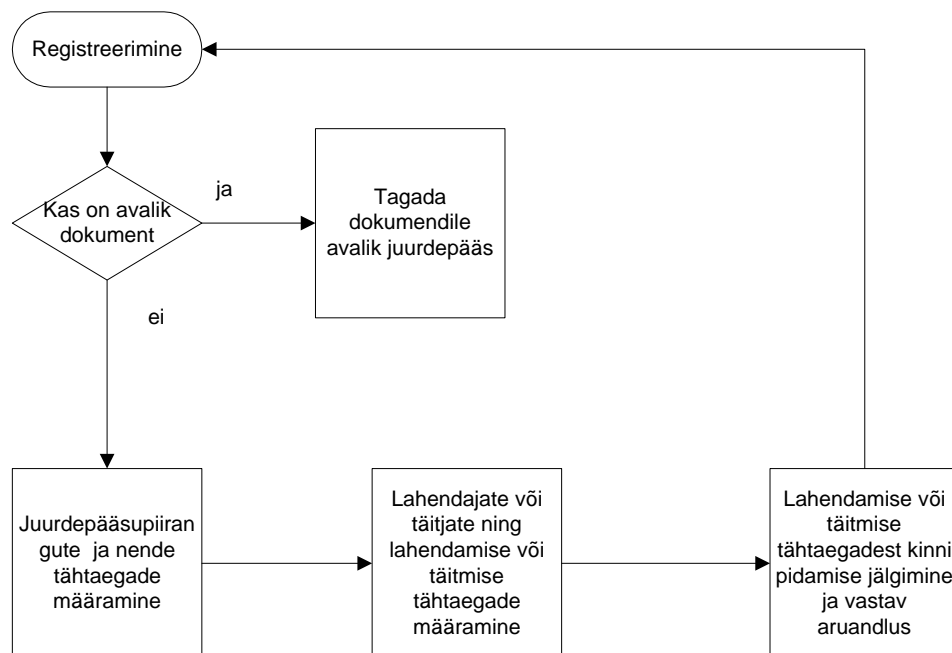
Registreerimine

Kas on avalik dokument

ja

Tagada dokumendile avalik juurdepääs

ei

Juurdepääsupiirangute ja nende tähtaegade määramine

Lahendajate või täitjate ning lahendamise või täitmise tähtaegade määramine

Lahendamise või täitmise tähtaegadest kinni pidamise jälgimine ja vastav aruandlus